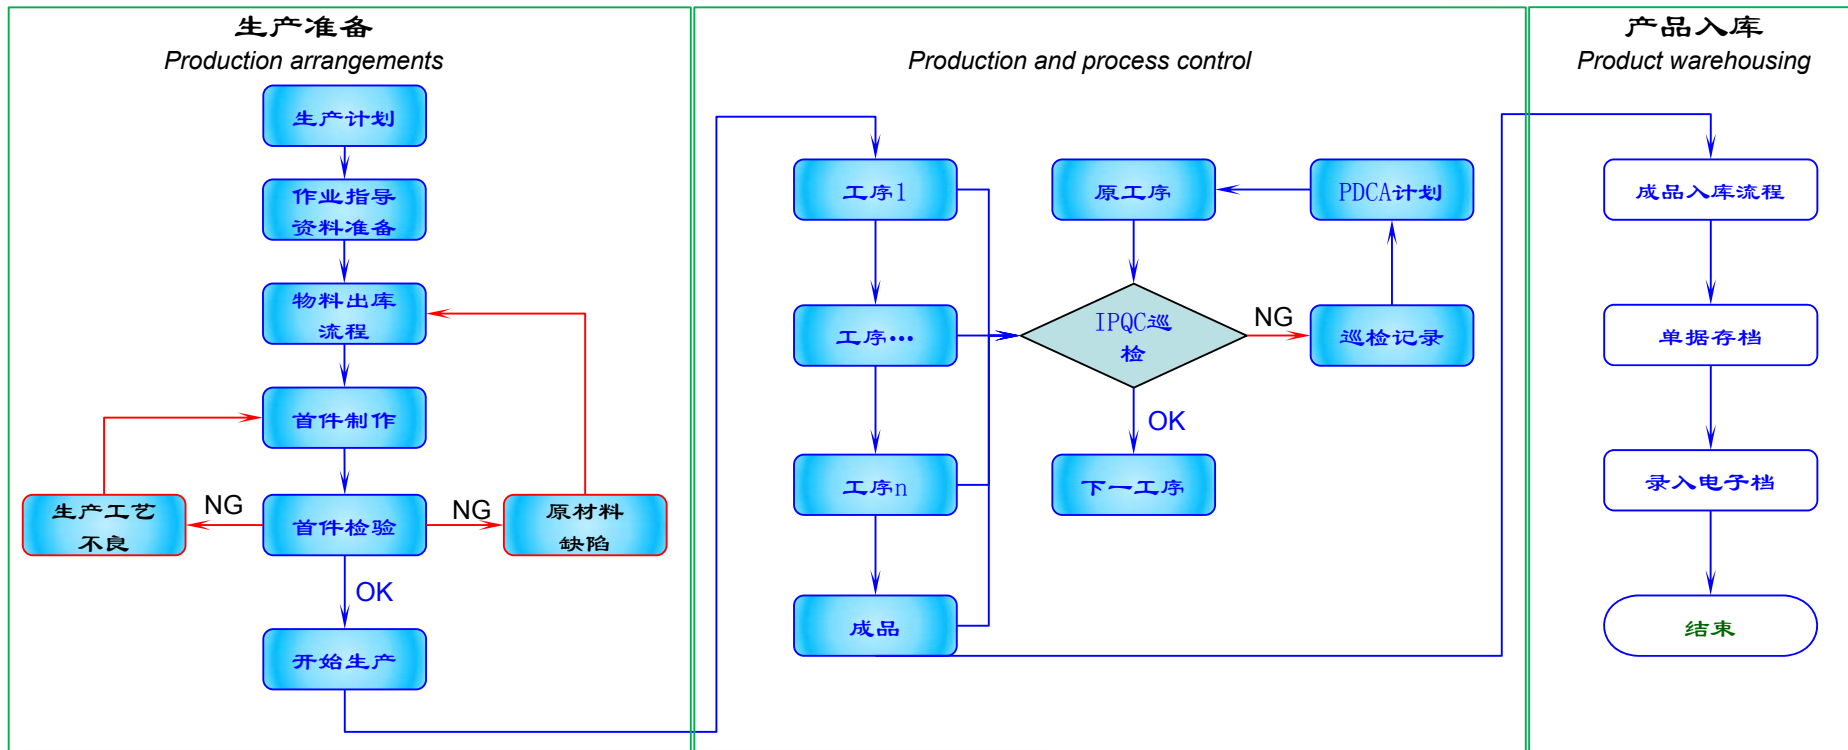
生产准备
Production arrangements

生产计划

作业指导资料准备

物料出库流程

首件制作

生产工艺不良

NG

首件检验

NG

原材料缺陷

OK

开始生产

Production and process control

工序1

原工序

PDCA计划

工序…

IPQC巡检

NG

巡检记录

OK

工序n

下一工序

成品

产品入库
Product warehousing

成品入库流程

单据存档

录入电子档

结束